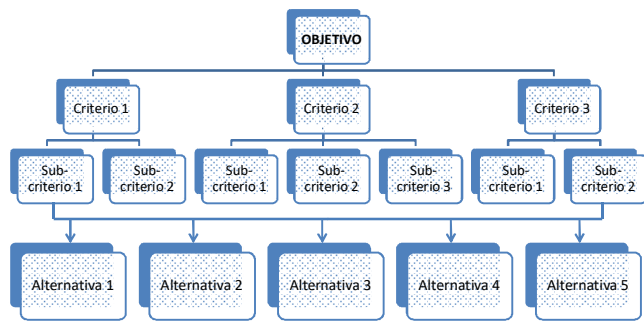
OBJETIVO

Criterio 1

Criterio 2

Criterio 3

Sub-criterio 1

Sub-criterio 2

Sub-criterio 1

Sub-criterio 2

Sub-criterio 3

Sub-criterio 1

Sub-criterio 2

Alternativa 1

Alternativa 2

Alternativa 3

Alternativa 4

Alternativa 5